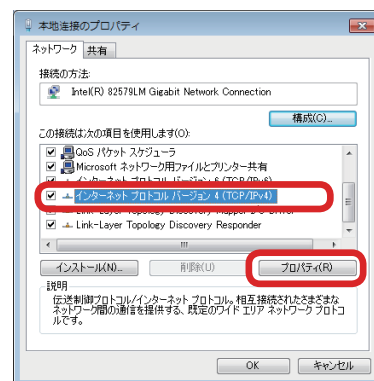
本地連接のプロパティ

ネットワーク 共有

接続の方法:

Intel(R) 82579LM Gigabit Network Connection

構成(C)...

この接続は次の項目を使用します(O):

QoS パケット スケジューラ

Microsoft ネットワーク用ファイルとプリンター共有

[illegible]

インターネット プロトコル バージョン 4 (TCP/IPv4)

Link-Layer Topology Discovery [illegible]

Link-Layer Topology Discovery Responder

インストール(N)... 削除(U) プロパティ(R)

説明

伝送制御プロトコル/インターネット プロトコル。相互接続されたさまざまなネットワーク間の通信を提供する、既定のワイド エリア ネットワーク プロトコルです。

OK キャンセル